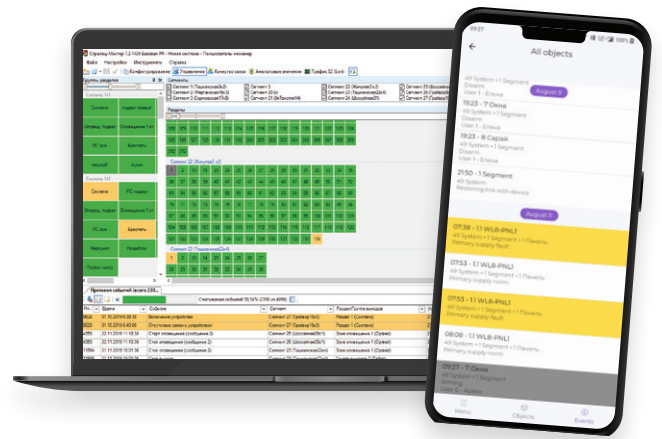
Стрелец Мастер 1.2.1430 Базовая ПК - Новая система - Пользователь инженер

Файл Настройки Инструменты Справка

Конфигурирование Управление Качество связи Аналоговые значения Трафик 52 (Lon)

Группы разделов

Сегменты

Разделы

Сигналы

Сирена Индикатор Кнопка

Протокол событий

Время Событие Сегмент Раздел

All objects

09:27

19:23 - 7 Окна

19:23 - 8 Сарай

21:50 - 1 Segment

Restoring link with device

August 8

August 9

07:38 - 1.1 WL8-PNL1

Primary supply fault

07:53 - 1.1 WL8-PNL1

Primary supply norm

07:53 - 1.1 WL8-PNL1

Primary supply fault

08:08 - 1.1 WL8-PNL1

Primary supply norm

09:27 - 7 Окна

Menu

Objects

Events